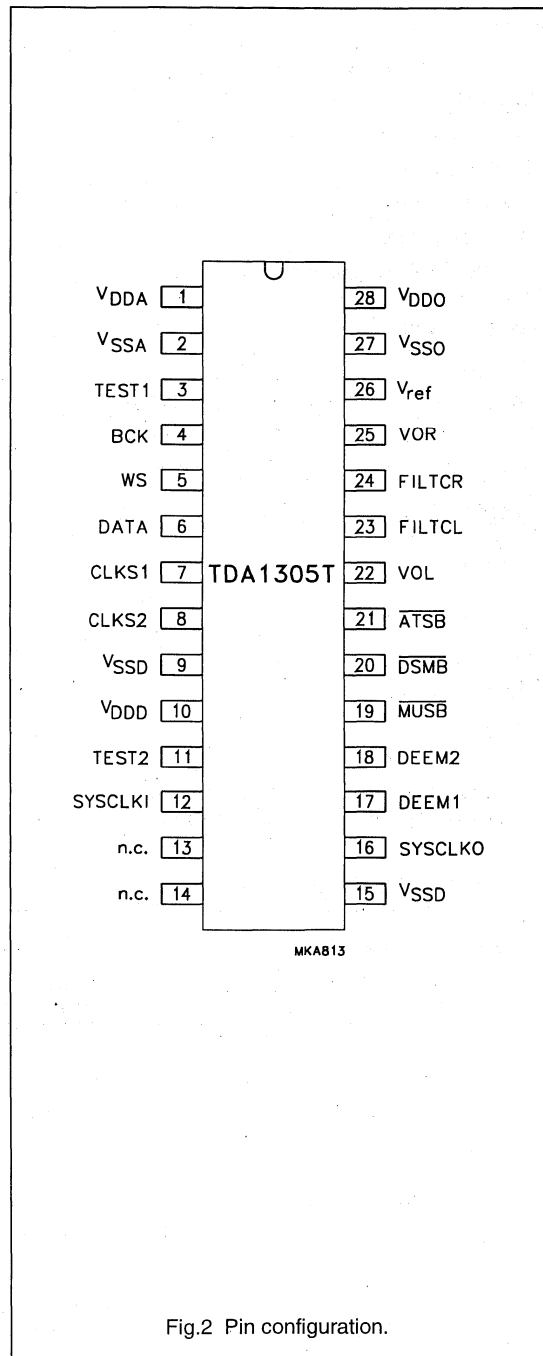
$V_{DDA}$ 1
$V_{SSA}$ 2
TEST1 3
BCK 4
WS 5
DATA 6
CLKS1 7
CLKS2 8
$V_{SSD}$ 9
$V_{DDD}$ 10
TEST2 11
SYSCLKI 12
n.c. 13
n.c. 14

TDA1305T

28 $V_{DDO}$
27 $V_{SSO}$
26 $V_{ref}$
25 VOR
24 FILTCR
23 FILTCL
22 VOL
21 $\overline{ATSB}$
20 $\overline{DSMB}$
19 $\overline{MUSB}$
18 DEEM2
17 DEEM1
16 SYSCLKO
15 $V_{SSD}$

MKA813

Fig.2 Pin configuration.